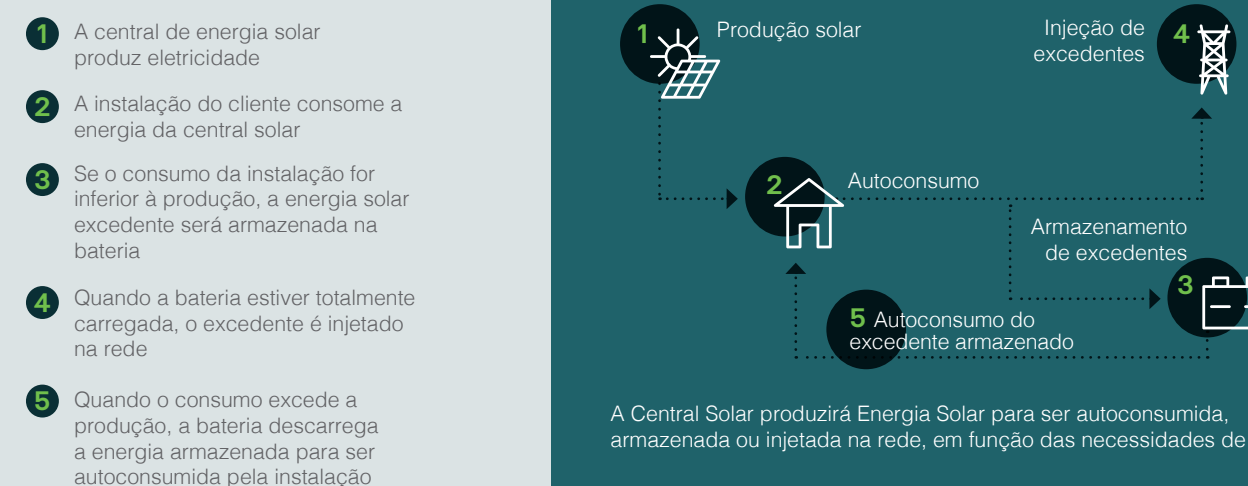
1 A central de energia solar produz eletricidade

2 A instalação do cliente consome a energia da central solar

3 Se o consumo da instalação for inferior à produção, a energia solar excedente será armazenada na bateria

4 Quando a bateria estiver totalmente carregada, o excedente é injetado na rede

5 Quando o consumo excede a produção, a bateria descarrega a energia armazenada para ser autoconsumida pela instalação

1 Produção solar

4 Injeção de excedentes

2 Autoconsumo

Armazenamento de excedentes

3

5 Autoconsumo do excedente armazenado

A Central Solar produzirá Energia Solar para ser autoconsumida, armazenada ou injetada na rede, em função das necessidades de